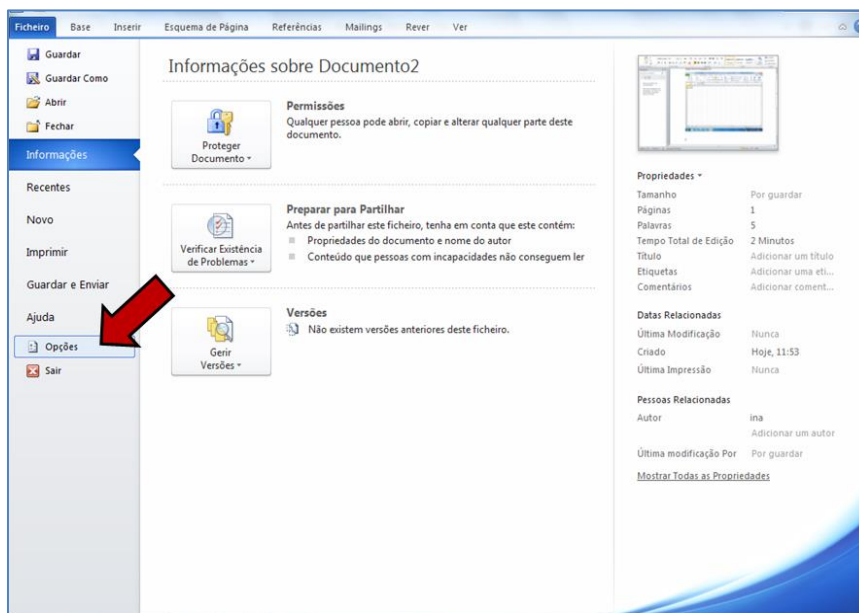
Ficheiro Base Inserir Esquema de Página Referências Mailings Rever Ver

Guardar
Guardar Como
Abrir
Fechar
Informações
Recentes
Novo
Imprimir
Guardar e Enviar
Ajuda
Opções
Sair

Informações sobre Documento2

Proteger Documento

Permissões
Qualquer pessoa pode abrir, copiar e alterar qualquer parte deste documento.

Verificar Existência de Problemas

Preparar para Partilhar
Antes de partilhar este ficheiro, tenha em conta que este contém:
Propriedades do documento e nome do autor
Conteúdo que pessoas com incapacidades não conseguem ler

Gerir Versões

Versões
Não existem versões anteriores deste ficheiro.

Propriedades
| | |
|---|---|
| Tamanho | Por guardar |
| Páginas | 1 |
| Palavras | 5 |
| Tempo Total de Edição | 2 Minutos |
| Título | Adicionar um título |
| Etiquetas | Adicionar uma eti... |
| Comentários | Adicionar coment... |

Datas Relacionadas
| | |
|---|---|
| Última Modificação | Nunca |
| Criado | Hoje, 11:53 |
| Última Impressão | Nunca |

Pessoas Relacionadas
| | |
|---|---|
| Autor | ina |
| | Adicionar um autor |
| Última modificação Por | Por guardar |

Mostrar Todas as Propriedades